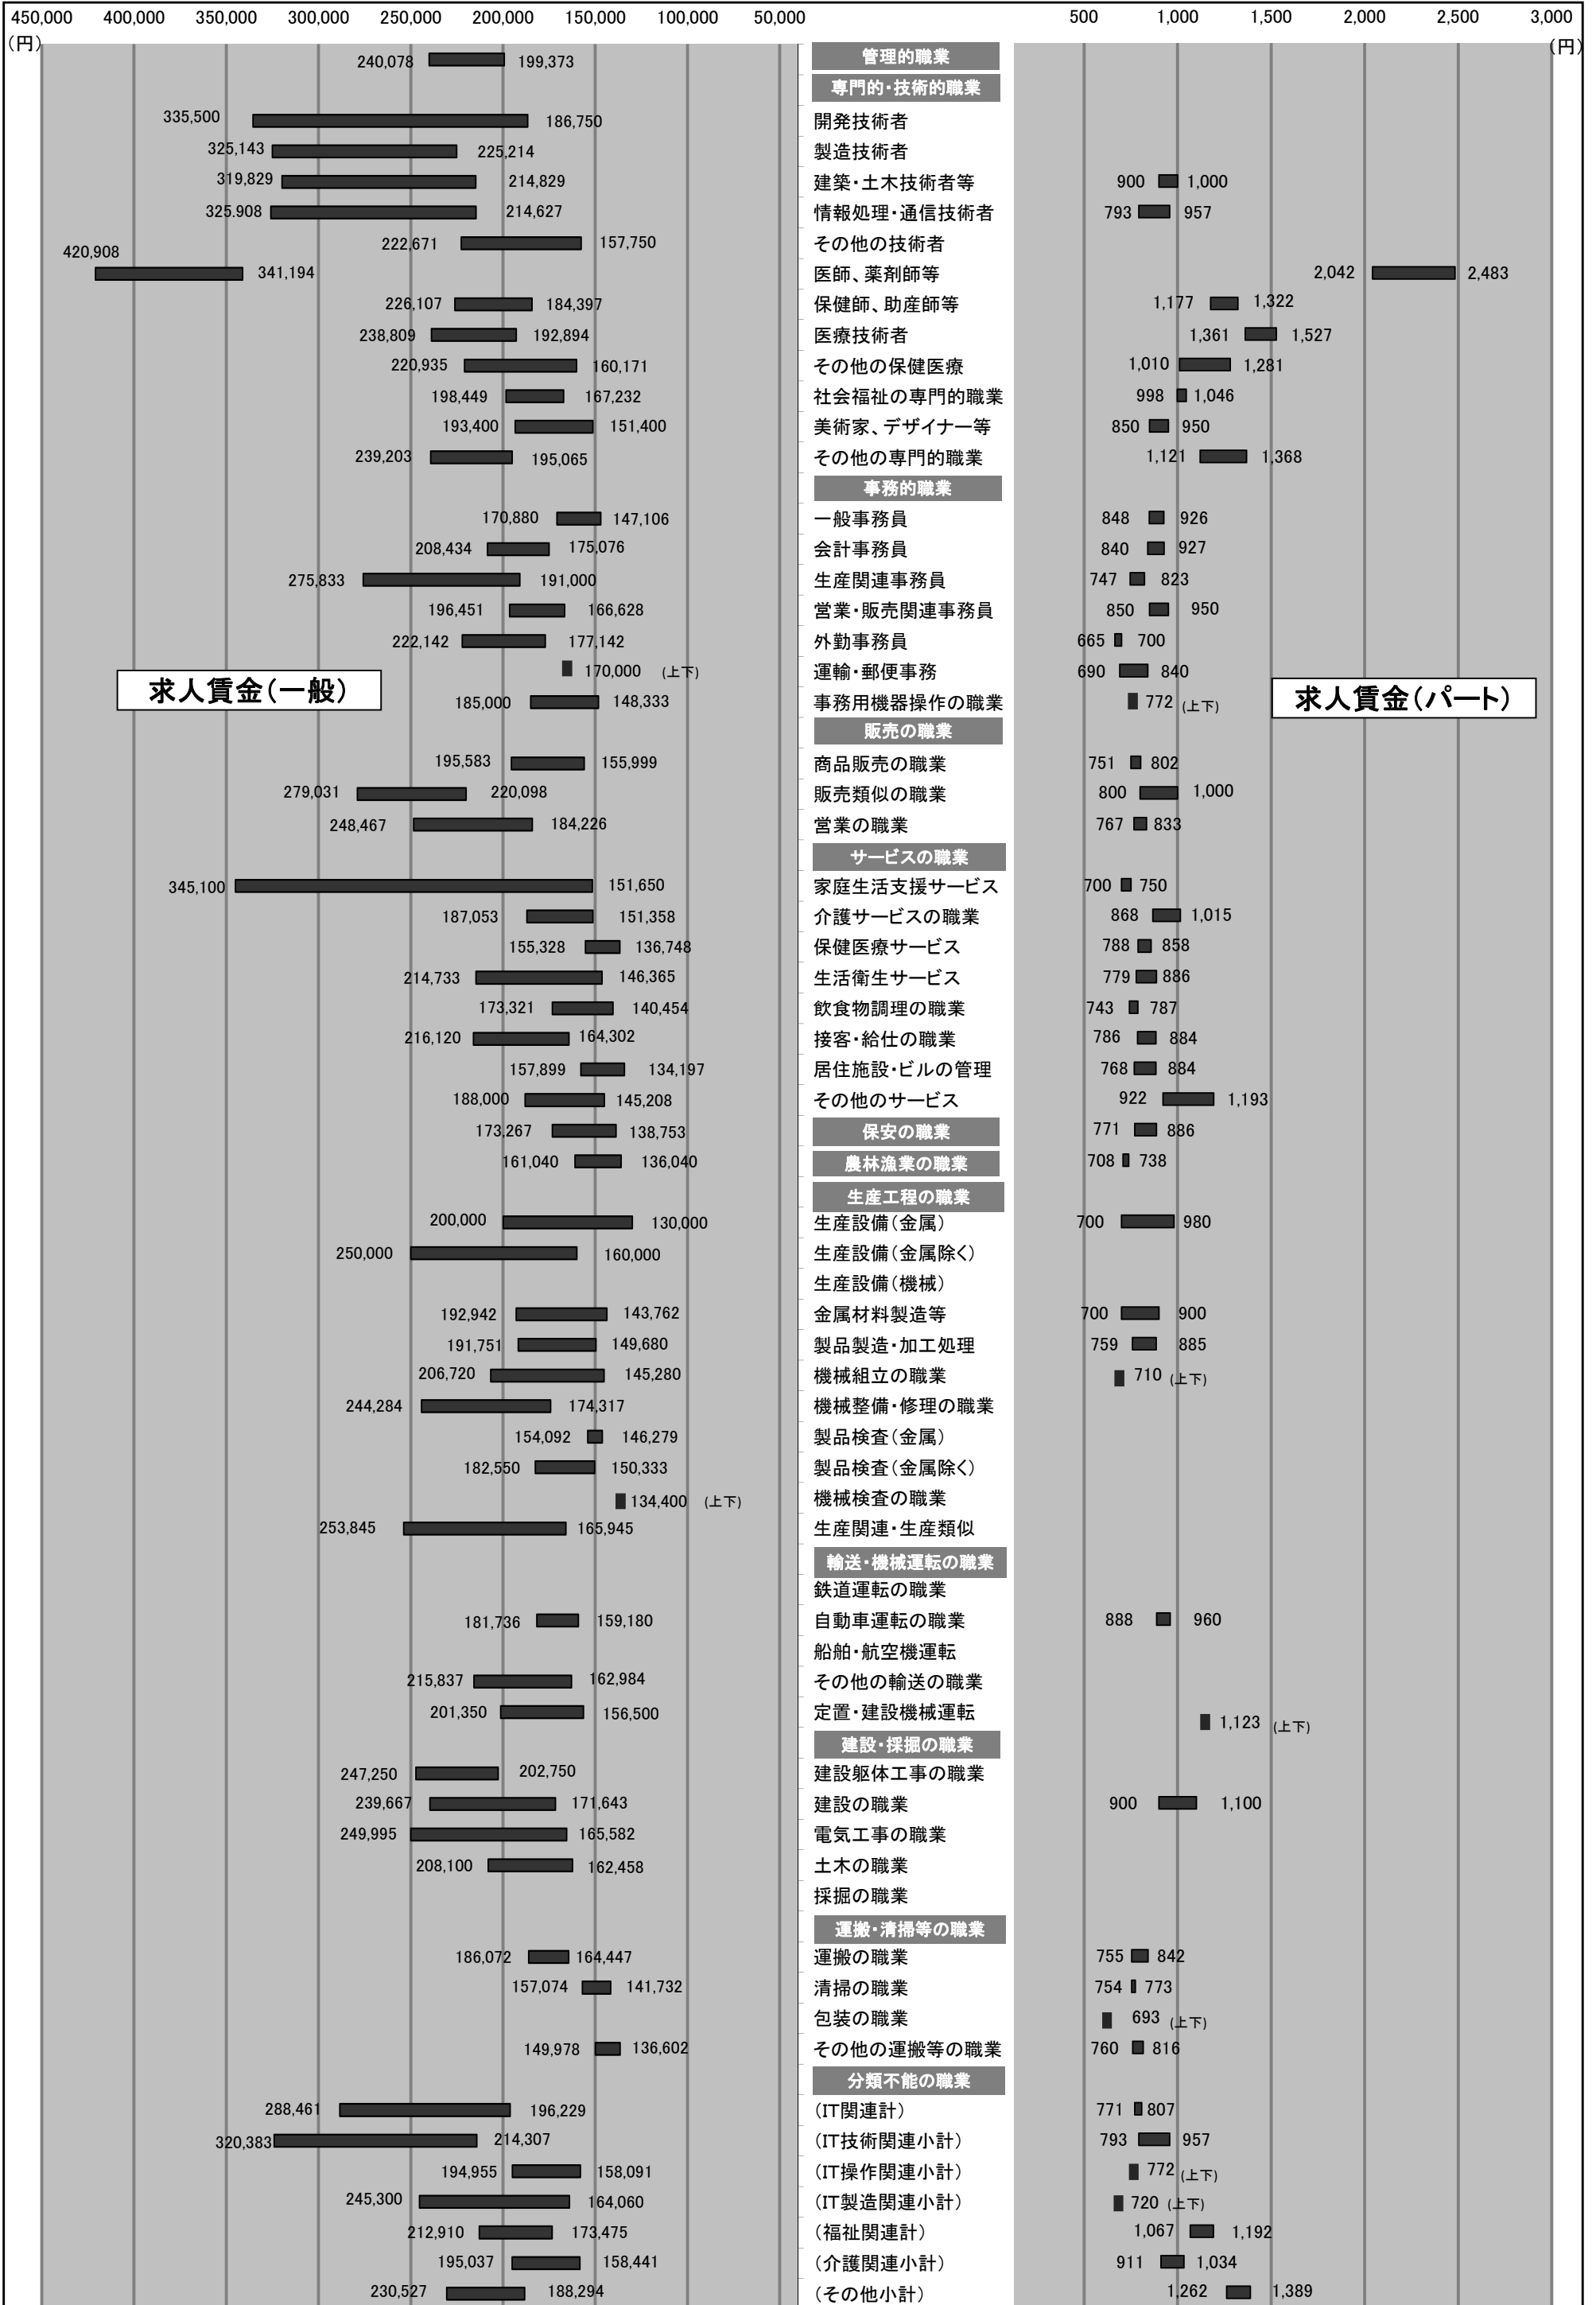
450,000 400,000 350,000 300,000 250,000 200,000 150,000 100,000 50,000
(円)

500 1,000 1,500 2,000 2,500 3,000
(円)

求人賃金(一般)

求人賃金(パート)

| 一般(上限) | 一般(下限) | 職業 | パート(下限) | パート(上限) |
|---|---|---|---|---|
| 240,078 | 199,373 | 管理的職業 | | |
| | | 専門的・技術的職業 | | |
| 335,500 | 186,750 | 開発技術者 | | |
| 325,143 | 225,214 | 製造技術者 | | |
| 319,829 | 214,829 | 建築・土木技術者等 | 900 | 1,000 |
| 325.908 | 214,627 | 情報処理・通信技術者 | 793 | 957 |
| 222,671 | 157,750 | その他の技術者 | | |
| 420,908 | 341,194 | 医師、薬剤師等 | 2,042 | 2,483 |
| 226,107 | 184,397 | 保健師、助産師等 | 1,177 | 1,322 |
| 238,809 | 192,894 | 医療技術者 | 1,361 | 1,527 |
| 220,935 | 160,171 | その他の保健医療 | 1,010 | 1,281 |
| 198,449 | 167,232 | 社会福祉の専門的職業 | 998 | 1,046 |
| 193,400 | 151,400 | 美術家、デザイナー等 | 850 | 950 |
| 239,203 | 195,065 | その他の専門的職業 | 1,121 | 1,368 |
| | | 事務的職業 | | |
| 170,880 | 147,106 | 一般事務員 | 848 | 926 |
| 208,434 | 175,076 | 会計事務員 | 840 | 927 |
| 275,833 | 191,000 | 生産関連事務員 | 747 | 823 |
| 196,451 | 166,628 | 営業・販売関連事務員 | 850 | 950 |
| 222,142 | 177,142 | 外勤事務員 | 665 | 700 |
| | 170,000 (上下) | 運輸・郵便事務 | 690 | 840 |
| 185,000 | 148,333 | 事務用機器操作の職業 | | 772 (上下) |
| | | 販売の職業 | | |
| 195,583 | 155,999 | 商品販売の職業 | 751 | 802 |
| 279,031 | 220,098 | 販売類似の職業 | 800 | 1,000 |
| 248,467 | 184,226 | 営業の職業 | 767 | 833 |
| | | サービスの職業 | | |
| 345,100 | 151,650 | 家庭生活支援サービス | 700 | 750 |
| 187,053 | 151,358 | 介護サービスの職業 | 868 | 1,015 |
| 155,328 | 136,748 | 保健医療サービス | 788 | 858 |
| 214,733 | 146,365 | 生活衛生サービス | 779 | 886 |
| 173,321 | 140,454 | 飲食物調理の職業 | 743 | 787 |
| 216,120 | 164,302 | 接客・給仕の職業 | 786 | 884 |
| 157,899 | 134,197 | 居住施設・ビルの管理 | 768 | 884 |
| 188,000 | 145,208 | その他のサービス | 922 | 1,193 |
| 173,267 | 138,753 | 保安の職業 | 771 | 886 |
| 161,040 | 136,040 | 農林漁業の職業 | 708 | 738 |
| | | 生産工程の職業 | | |
| 200,000 | 130,000 | 生産設備(金属) | 700 | 980 |
| 250,000 | 160,000 | 生産設備(金属除く) | | |
| | | 生産設備(機械) | | |
| 192,942 | 143,762 | 金属材料製造等 | 700 | 900 |
| 191,751 | 149,680 | 製品製造・加工処理 | 759 | 885 |
| 206,720 | 145,280 | 機械組立の職業 | | 710 (上下) |
| 244,284 | 174,317 | 機械整備・修理の職業 | | |
| 154,092 | 146,279 | 製品検査(金属) | | |
| 182,550 | 150,333 | 製品検査(金属除く) | | |
| | 134,400 (上下) | 機械検査の職業 | | |
| 253,845 | 165,945 | 生産関連・生産類似 | | |
| | | 輸送・機械運転の職業 | | |
| | | 鉄道運転の職業 | | |
| 181,736 | 159,180 | 自動車運転の職業 | 888 | 960 |
| | | 船舶・航空機運転 | | |
| 215,837 | 162,984 | その他の輸送の職業 | | |
| 201,350 | 156,500 | 定置・建設機械運転 | | 1,123 (上下) |
| | | 建設・採掘の職業 | | |
| 247,250 | 202,750 | 建設躯体工事の職業 | | |
| 239,667 | 171,643 | 建設の職業 | 900 | 1,100 |
| 249,995 | 165,582 | 電気工事の職業 | | |
| 208,100 | 162,458 | 土木の職業 | | |
| | | 採掘の職業 | | |
| | | 運搬・清掃等の職業 | | |
| 186,072 | 164,447 | 運搬の職業 | 755 | 842 |
| 157,074 | 141,732 | 清掃の職業 | 754 | 773 |
| | | 包装の職業 | | 693 (上下) |
| 149,978 | 136,602 | その他の運搬等の職業 | 760 | 816 |
| | | 分類不能の職業 | | |
| 288,461 | 196,229 | (IT関連計) | 771 | 807 |
| 320,383 | 214,307 | (IT技術関連小計) | 793 | 957 |
| 194,955 | 158,091 | (IT操作関連小計) | | 772 (上下) |
| 245,300 | 164,060 | (IT製造関連小計) | | 720 (上下) |
| 212,910 | 173,475 | (福祉関連計) | 1,067 | 1,192 |
| 195,037 | 158,441 | (介護関連小計) | 911 | 1,034 |
| 230,527 | 188,294 | (その他小計) | 1,262 | 1,389 |